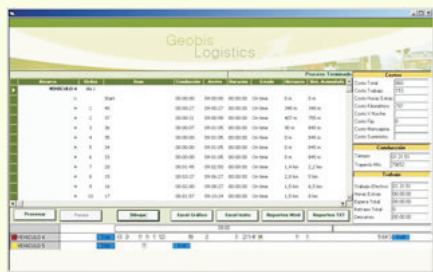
Geobis
Logistics

Procesos Terminados

| Recurso | Orden | Nodo | Conducción | Arribo | Atención | Estado | Distancia | Dist. Acumulada |
|---|---|---|---|---|---|---|---|---|
| VEHICULO 4 | (8) | | | | | | | |
| | 0 | Start | 00:00:00 | 09:00:00 | 00:00:00 | On time | 0 m | 0 m |
| | 1 | 40 | 00:00:27 | 09:00:27 | 00:00:00 | On time | 348 m | 348 m |
| | 2 | 37 | 00:00:31 | 09:00:58 | 00:00:00 | On time | 407 m | 755 m |
| | 3 | 36 | 00:00:07 | 09:01:05 | 00:00:00 | On time | 90 m | 845 m |
| | 4 | 35 | 00:00:00 | 09:01:05 | 00:00:00 | On time | 0 m | 845 m |
| | 5 | 34 | 00:00:00 | 09:01:05 | 00:00:00 | On time | 0 m | 845 m |
| | 6 | 25 | 00:00:00 | 09:01:05 | 00:00:00 | On time | 0 m | 845 m |
| | 7 | 20 | 00:01:45 | 09:02:50 | 00:00:00 | On time | 1,4 km | 2,2 km |
| | 8 | 17 | 00:03:37 | 09:06:27 | 00:00:00 | On time | 2,8 km | 5 km |
| | 9 | 14 | 00:02:00 | 09:08:27 | 00:00:00 | On time | 1,5 km | 6,5 km |
| | 10 | 12 | 00:02:07 | 09:10:34 | 00:00:00 | On time | 1,7 km | 8,2 km |

Costos
Costo Total: 860
Costo Trabajo: 153
Costo Horas Extras:
Costo Kilométrico: 707
Costo X Noche:
Costo Fijo: 0
Costo Manuaje:
Costo Sumidero:

Conducción
Tiempo: 01:21:51
Trayecto Km: 70602

Trabajo
Trabajo Efectivo: 01:31:51
Horas Extras: 00:00:00
Espera Total: 00:00:00
Retraso Total: 00:00:00
Descanso: 00:00:00

Procesar | Pausa | Dibujar | Excel Gráfico | Excel texto | Reportes Html | Reportes TXT

VEHICULO 4
VEHICULO 5